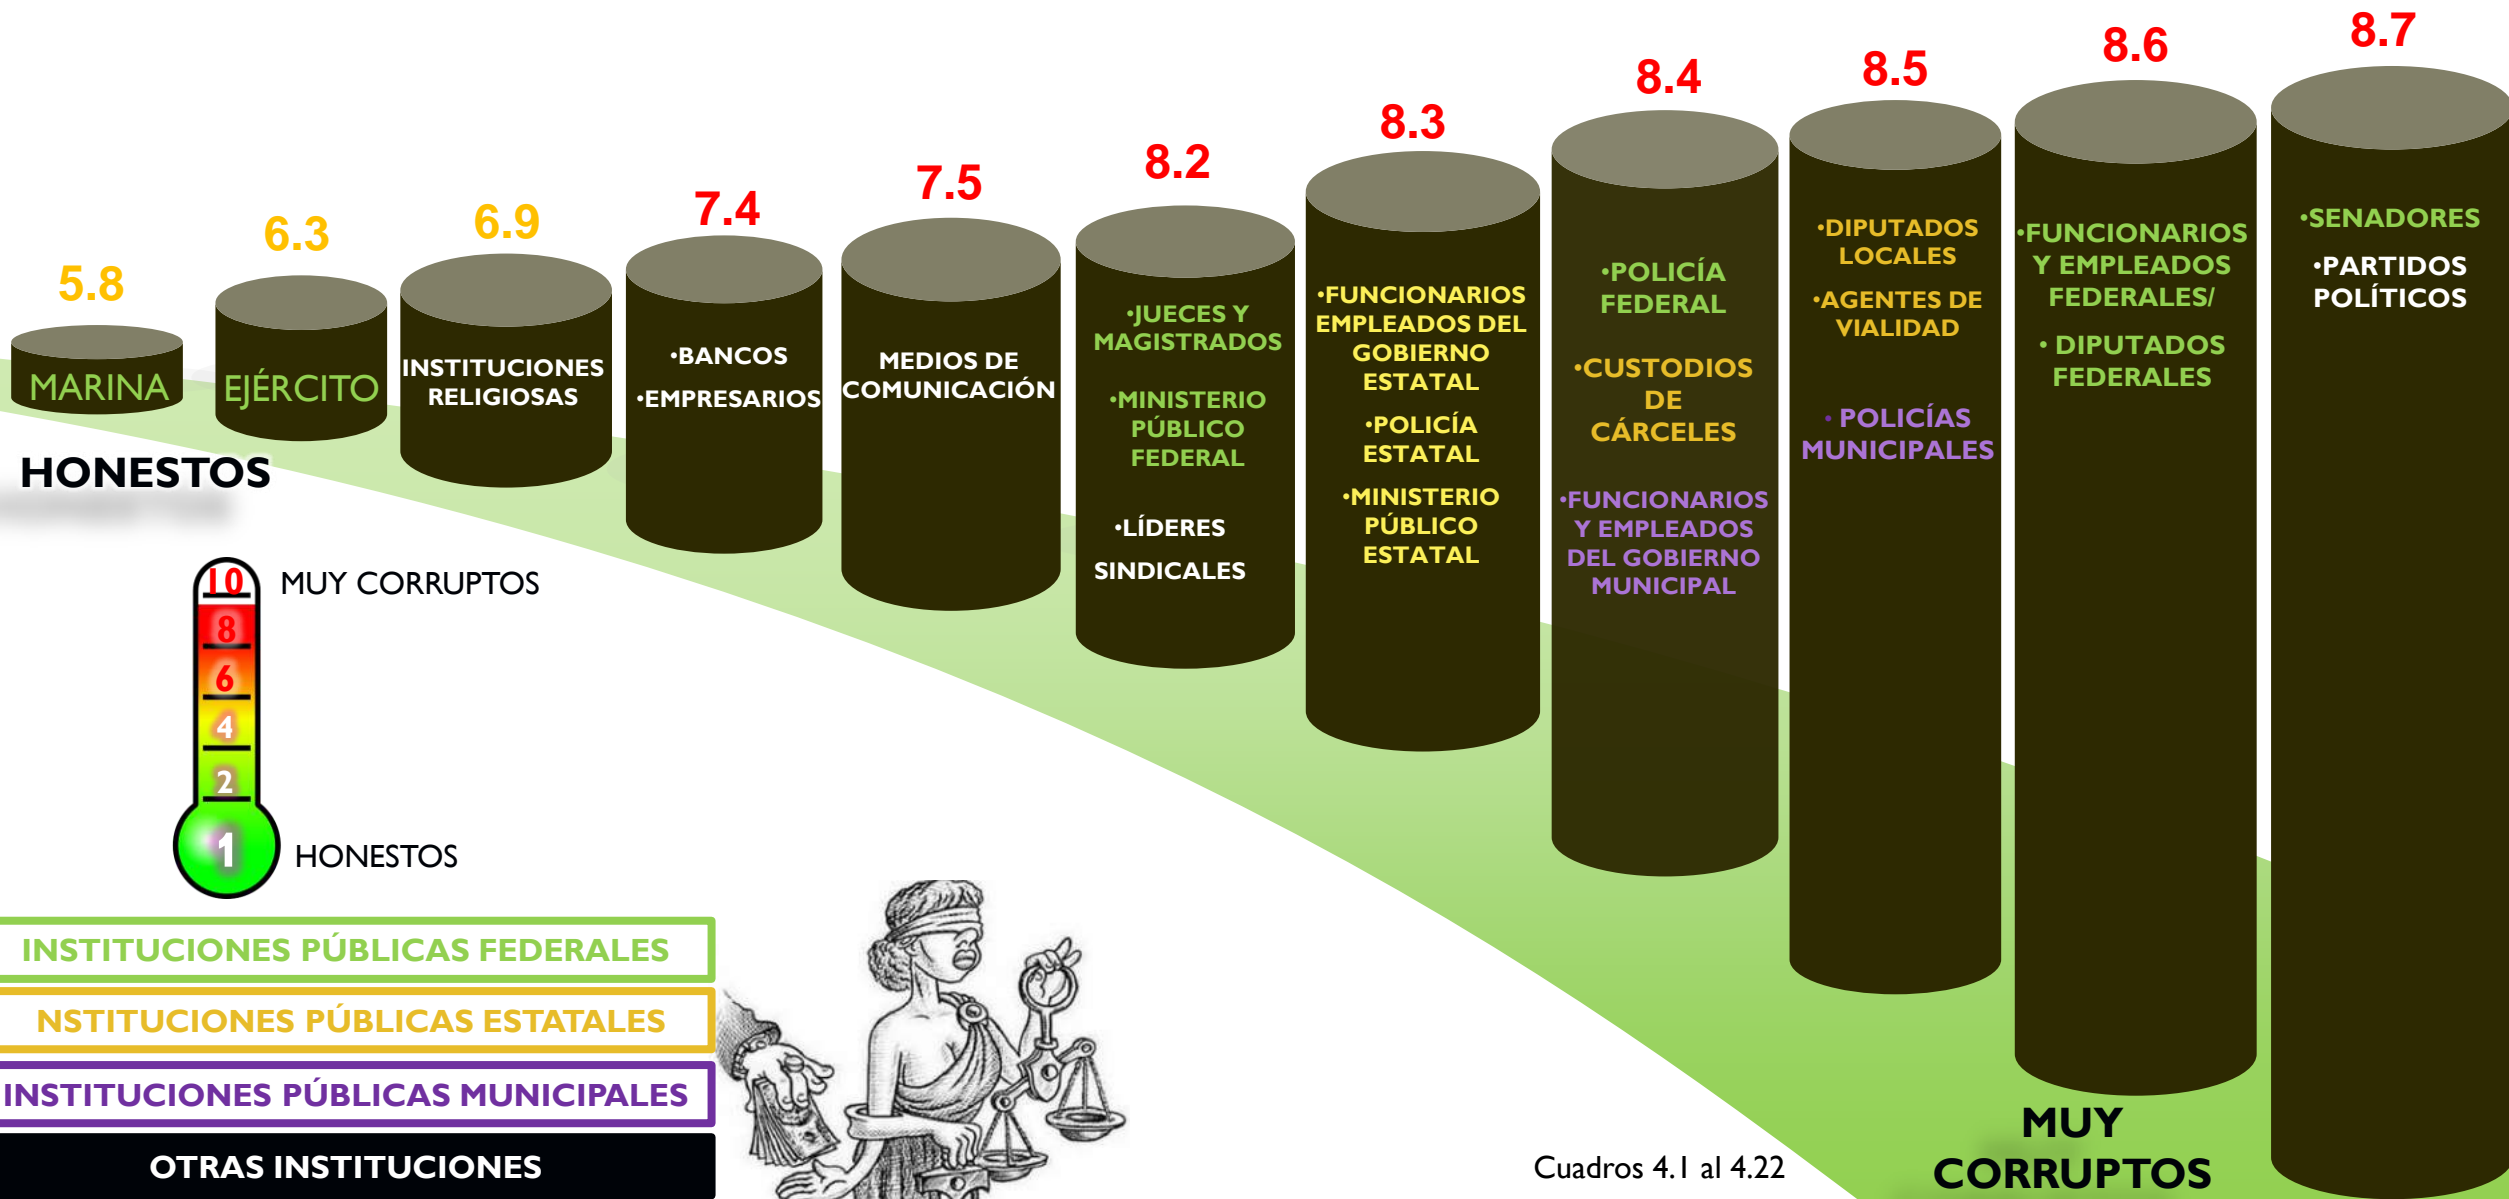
5.8
MARINA

6.3
EJÉRCITO

6.9
INSTITUCIONES RELIGIOSAS

7.4
•BANCOS
•EMPRESARIOS

7.5
MEDIOS DE COMUNICACIÓN

8.2
•JUECES Y MAGISTRADOS
•MINISTERIO PÚBLICO FEDERAL
•LÍDERES SINDICALES

8.3
•FUNCIONARIOS EMPLEADOS DEL GOBIERNO ESTATAL
•POLICÍA ESTATAL
•MINISTERIO PÚBLICO ESTATAL

8.4
•POLICÍA FEDERAL
•CUSTODIOS DE CÁRCELES
•FUNCIONARIOS Y EMPLEADOS DEL GOBIERNO MUNICIPAL

8.5
•DIPUTADOS LOCALES
•AGENTES DE VIALIDAD
• POLICÍAS MUNICIPALES

8.6
•FUNCIONARIOS Y EMPLEADOS FEDERALES/
• DIPUTADOS FEDERALES

8.7
•SENADORES
•PARTIDOS POLÍTICOS

HONESTOS

10 MUY CORRUPTOS
8
6
4
2
1 HONESTOS

INSTITUCIONES PÚBLICAS FEDERALES
NSTITUCIONES PÚBLICAS ESTATALES
INSTITUCIONES PÚBLICAS MUNICIPALES
OTRAS INSTITUCIONES

Cuadros 4.1 al 4.22

MUY CORRUPTOS